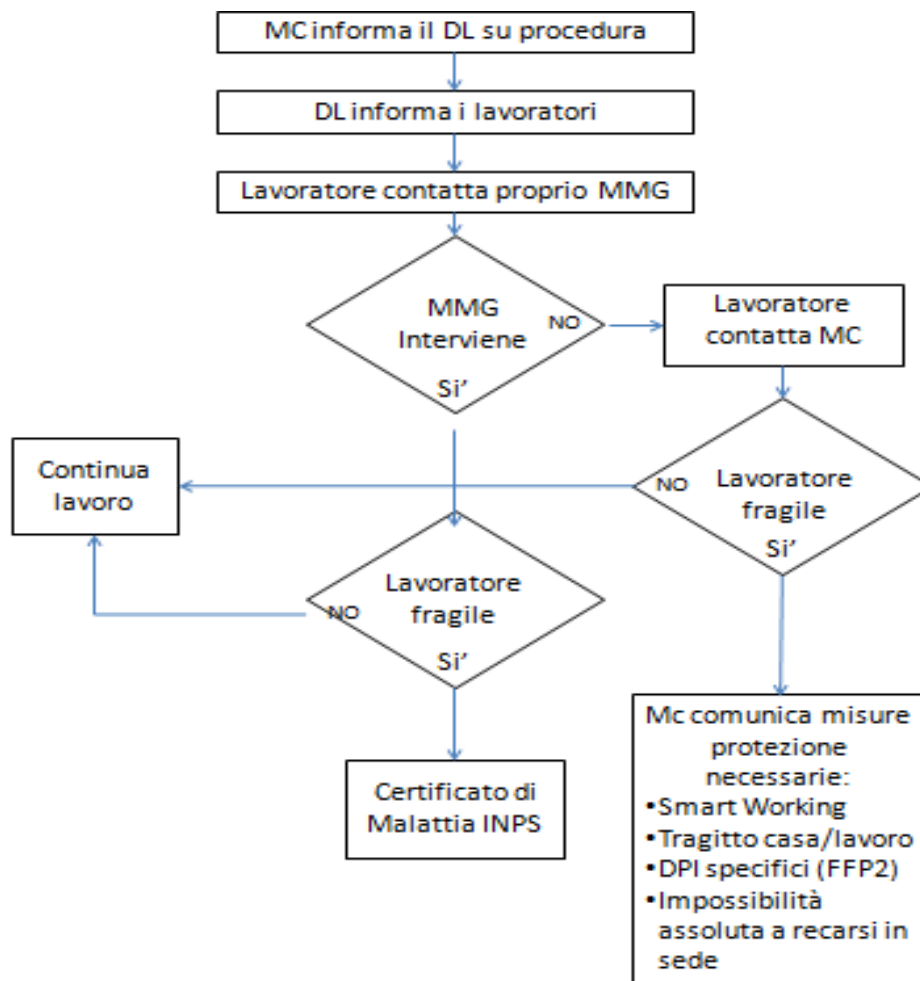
MC informa il DL su procedura

DL informa i lavoratori

Lavoratore contatta proprio MMG

MMG Interviene

NO

Si'

Lavoratore contatta MC

Continua lavoro

NO

Lavoratore fragile

Si'

Lavoratore fragile

NO

Si'

Certificato di Malattia INPS

Mc comunica misure protezione necessarie:
•Smart Working
•Tragitto casa/lavoro
•DPI specifici (FFP2)
•Impossibilità assoluta a recarsi in sede